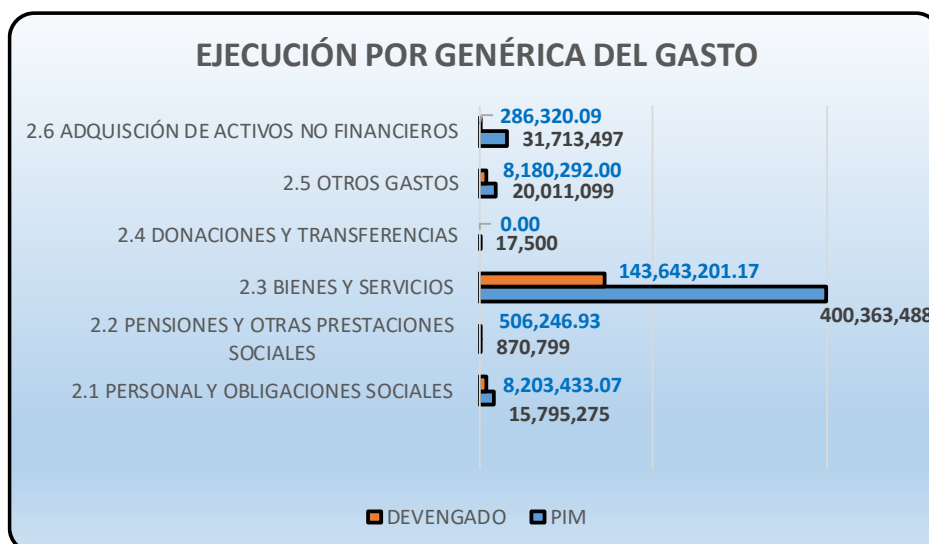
EJECUCIÓN POR GENÉRICA DEL GASTO

2.6 ADQUISCIÓN DE ACTIVOS NO FINANCIEROS
286,320.09
31,713,497

2.5 OTROS GASTOS
8,180,292.00
20,011,099

2.4 DONACIONES Y TRANSFERENCIAS
0.00
17,500

2.3 BIENES Y SERVICIOS
143,643,201.17
400,363,488

2.2 PENSIONES Y OTRAS PRESTACIONES SOCIALES
506,246.93
870,799

2.1 PERSONAL Y OBLIGACIONES SOCIALES
8,203,433.07
15,795,275

DEVENGADO PIM